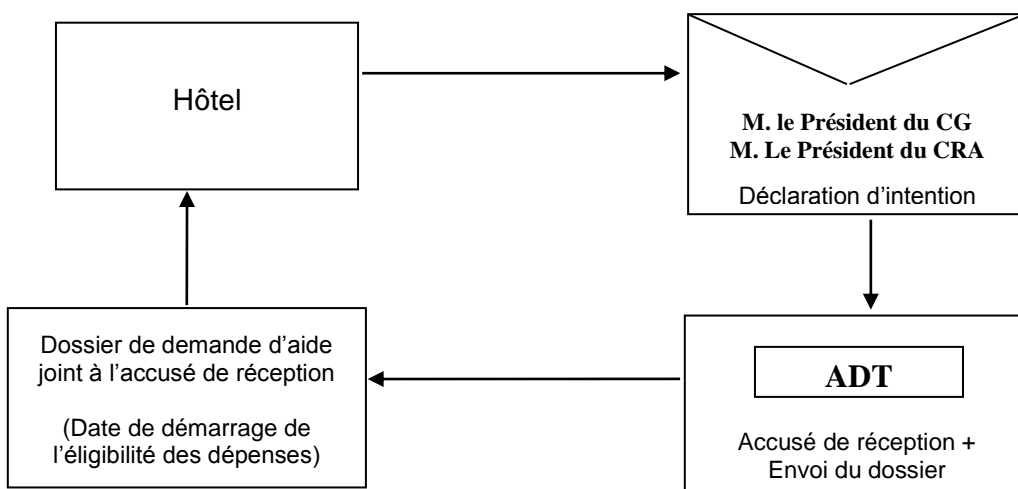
Hôtel

M. le Président du CG
M. Le Président du CRA

Déclaration d'intention

ADT

Accusé de réception + Envoi du dossier

Dossier de demande d'aide joint à l'accusé de réception

(Date de démarrage de l'éligibilité des dépenses)